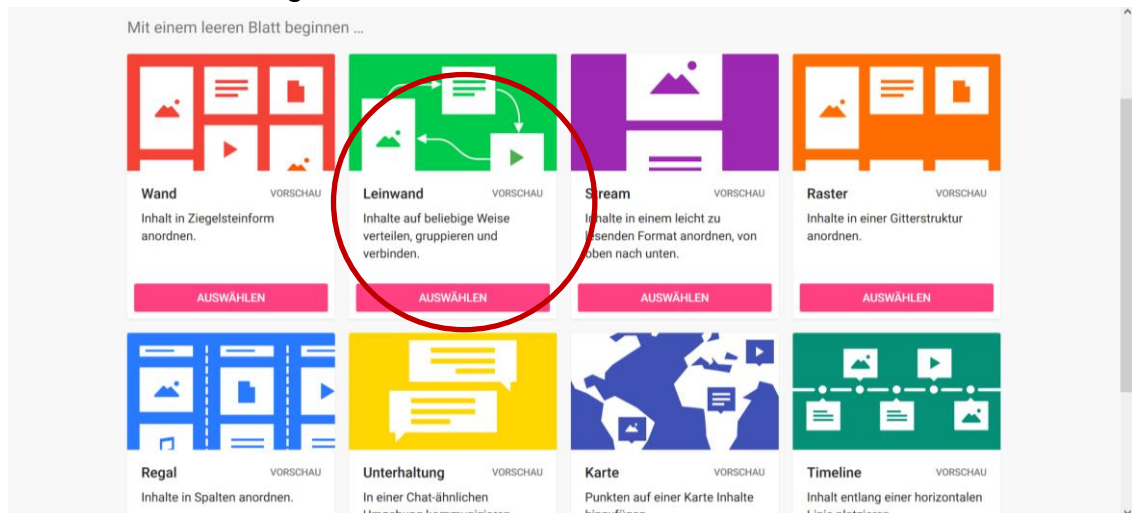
Mit einem leeren Blatt beginnen ...

Wand VORSCHAU
Inhalt in Ziegelsteinform anordnen.
AUSWÄHLEN

Leinwand VORSCHAU
Inhalte auf beliebige Weise verteilen, gruppieren und verbinden.
AUSWÄHLEN

Stream VORSCHAU
Inhalte in einem leicht zu lesenden Format anordnen, von oben nach unten.
AUSWÄHLEN

Raster VORSCHAU
Inhalte in einer Gitterstruktur anordnen.
AUSWÄHLEN

Regal VORSCHAU
Inhalte in Spalten anordnen.

Unterhaltung VORSCHAU
In einer Chat-ähnlichen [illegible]

Karte VORSCHAU
Punkten auf einer Karte Inhalte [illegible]

Timeline VORSCHAU
Inhalt entlang einer horizontalen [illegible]